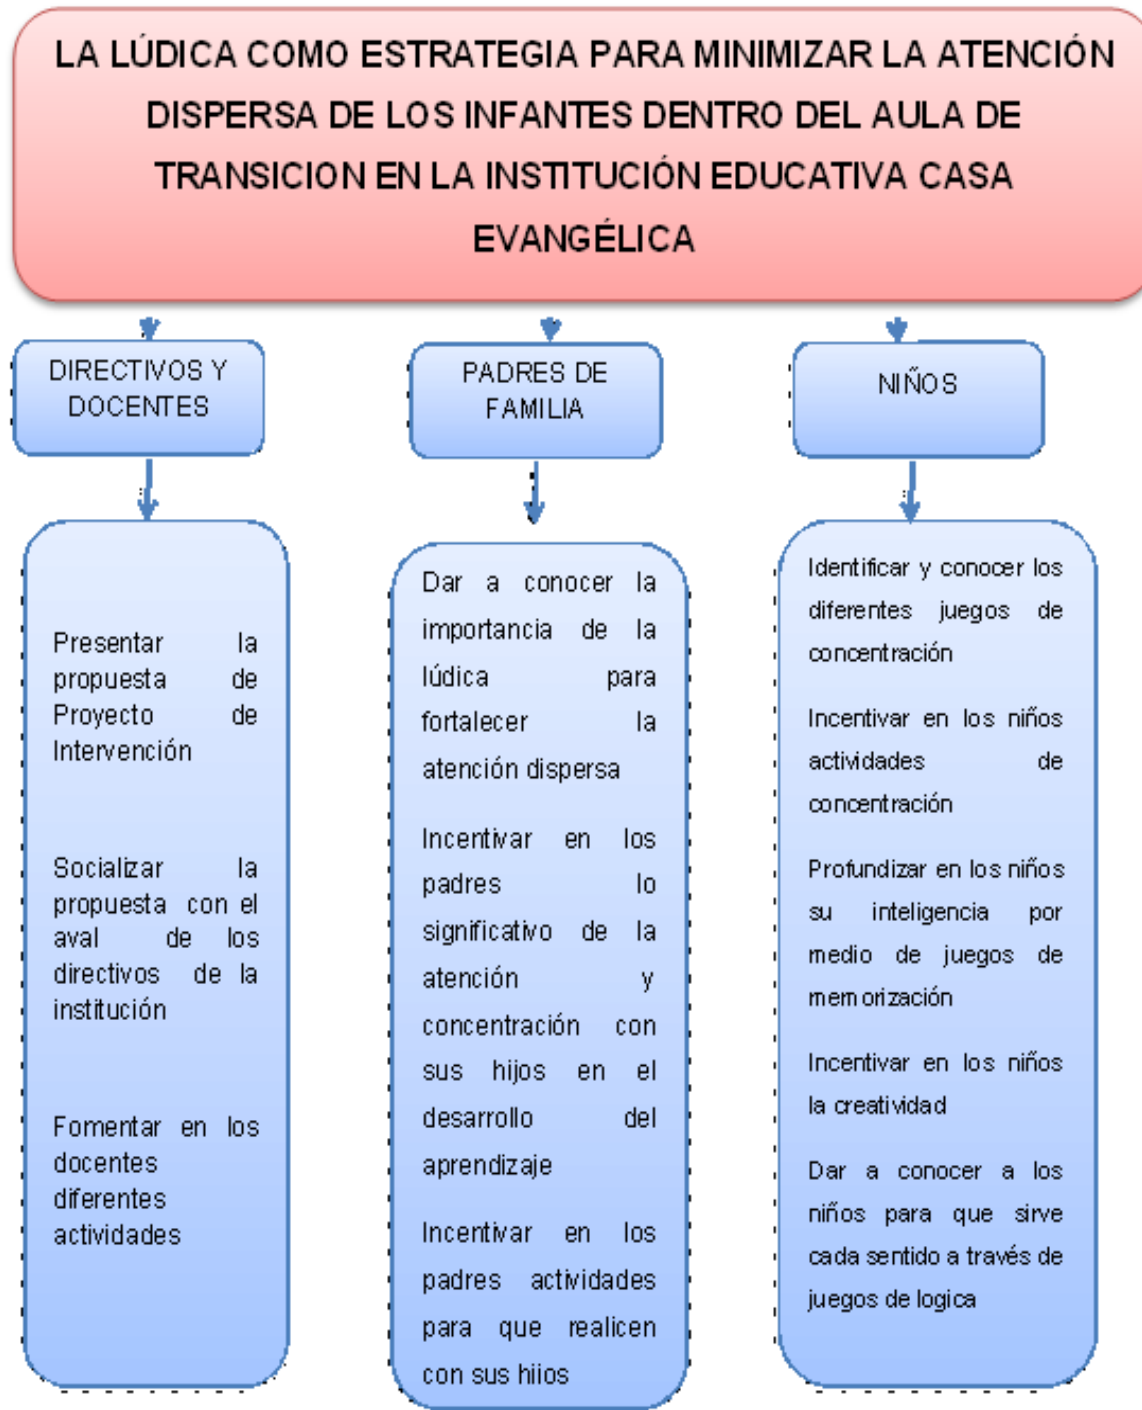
LA LÚDICA COMO ESTRATEGIA PARA MINIMIZAR LA ATENCIÓN DISPERSA DE LOS INFANTES DENTRO DEL AULA DE TRANSICION EN LA INSTITUCIÓN EDUCATIVA CASA EVANGÉLICA

DIRECTIVOS Y DOCENTES

Presentar la propuesta de Proyecto de Intervención

Socializar la propuesta con el aval de los directivos de la institución

Fomentar en los docentes diferentes actividades

PADRES DE FAMILIA

Dar a conocer la importancia de la lúdica para fortalecer la atención dispersa

Incentivar en los padres lo significativo de la atención y concentración con sus hijos en el desarrollo del aprendizaje

Incentivar en los padres actividades para que realicen con sus hijos

NIÑOS

Identificar y conocer los diferentes juegos de concentración

Incentivar en los niños actividades de concentración

Profundizar en los niños su inteligencia por medio de juegos de memorización

Incentivar en los niños la creatividad

Dar a conocer a los niños para que sirve cada sentido a través de juegos de logica